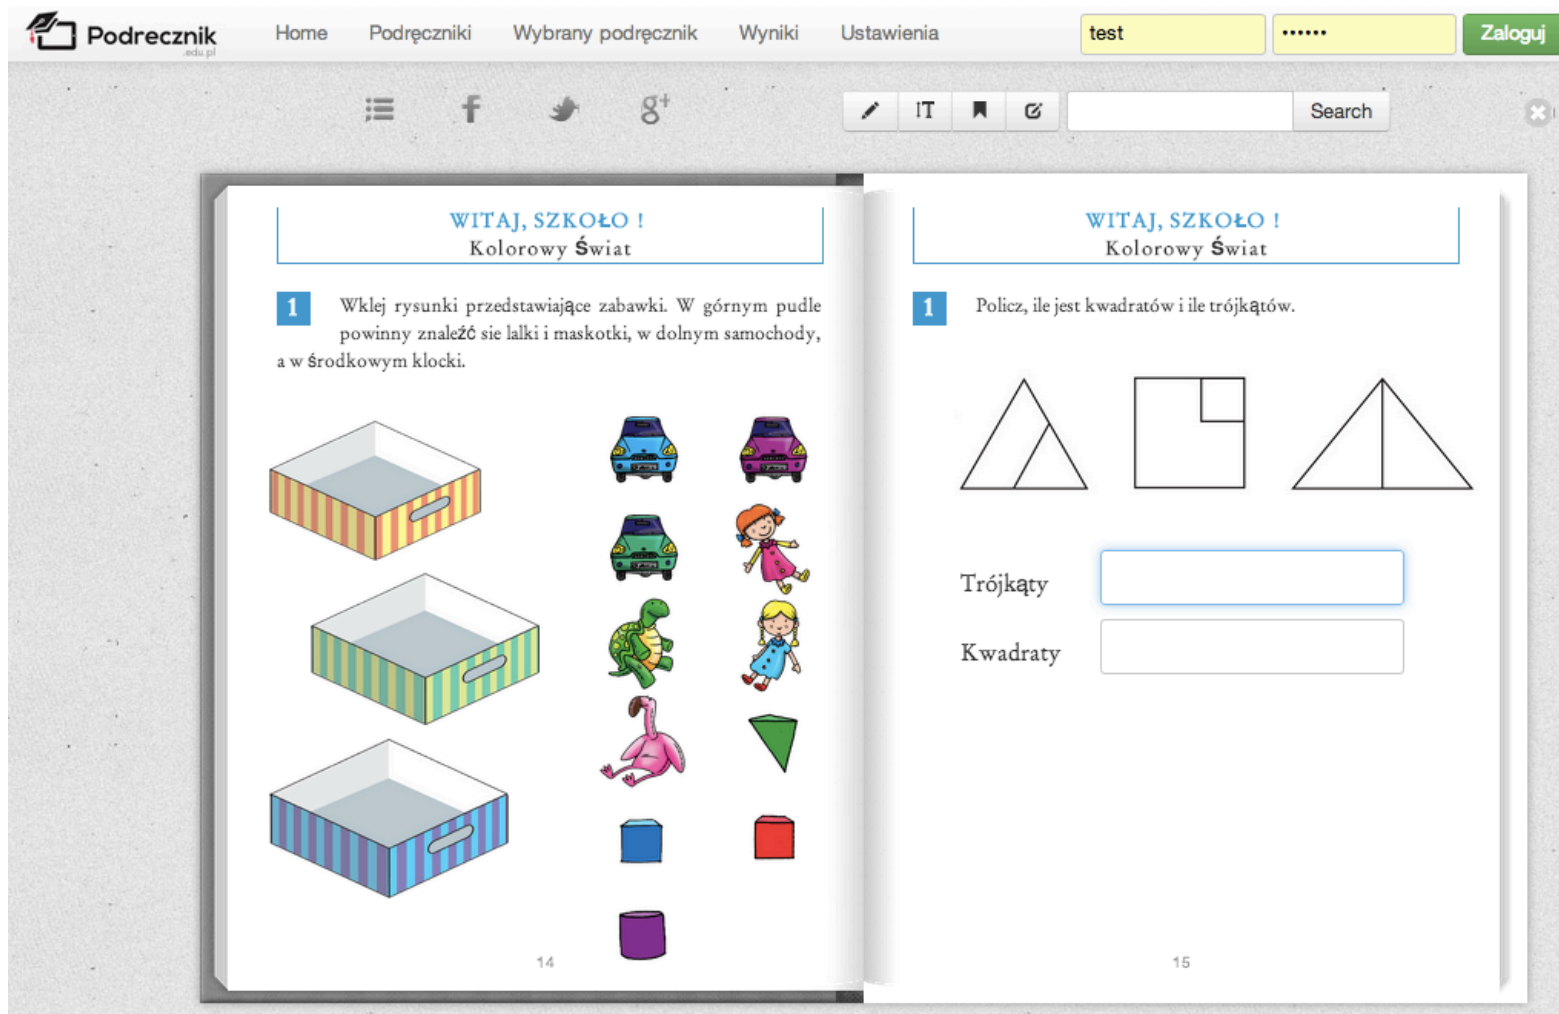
Podrecznik
edu.pl

Home Podręczniki Wybrany podręcznik Wyniki Ustawienia

test ••••••

Zaloguj

Search

WITAJ, SZKOŁO !
Kolorowy Świat

1 Wklej rysunki przedstawiające zabawki. W górnym pudle powinny znaleźć sie lalki i maskotki, w dolnym samochody, a w środkowym klocki.

14

WITAJ, SZKOŁO !
Kolorowy Świat

1 Policz, ile jest kwadratów i ile trójkątów.

Trójkąty

Kwadraty

15